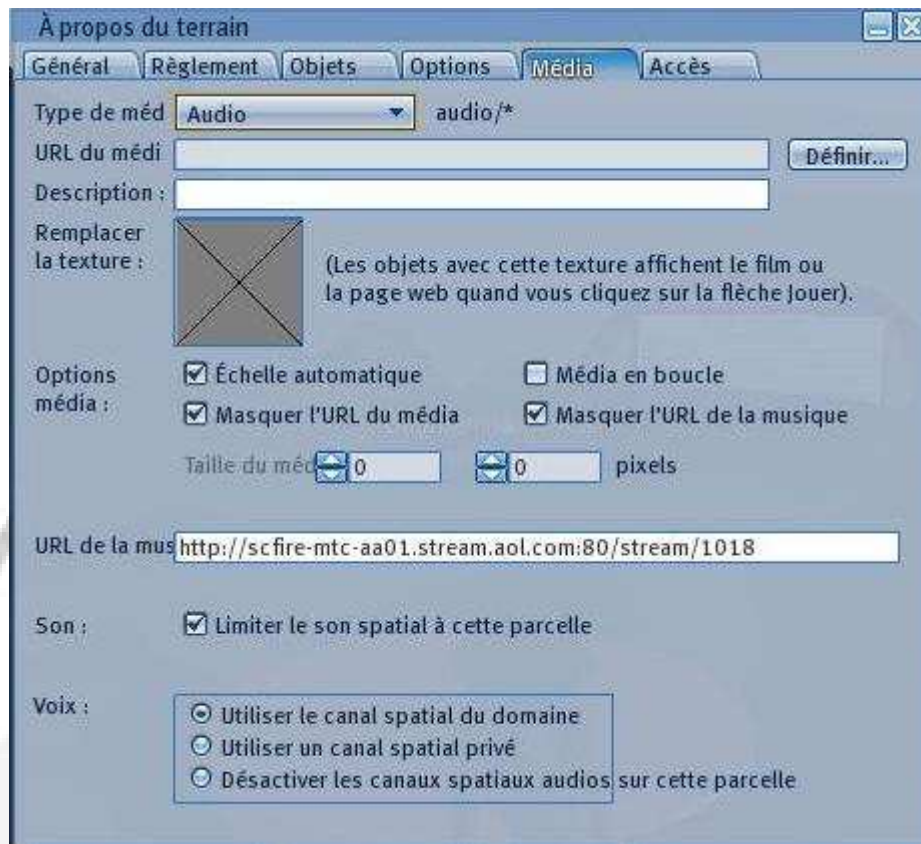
À propos du terrain

Général | Règlement | Objets | Options | Média | Accès

Type de méd Audio audio/*

URL du médi Définir...

Description :

Remplacer la texture :

(Les objets avec cette texture affichent le film ou la page web quand vous cliquez sur la flèche Jouer).

Options média :

Échelle automatique

Média en boucle

Masquer l'URL du média

Masquer l'URL de la musique

Taille du méd 0 0 pixels

URL de la mus http://scfire-mtc-aa01.stream.aol.com:80/stream/1018

Son :

Limiter le son spatial à cette parcelle

Voix :

Utiliser le canal spatial du domaine

Utiliser un canal spatial privé

Désactiver les canaux spatiaux audios sur cette parcelle